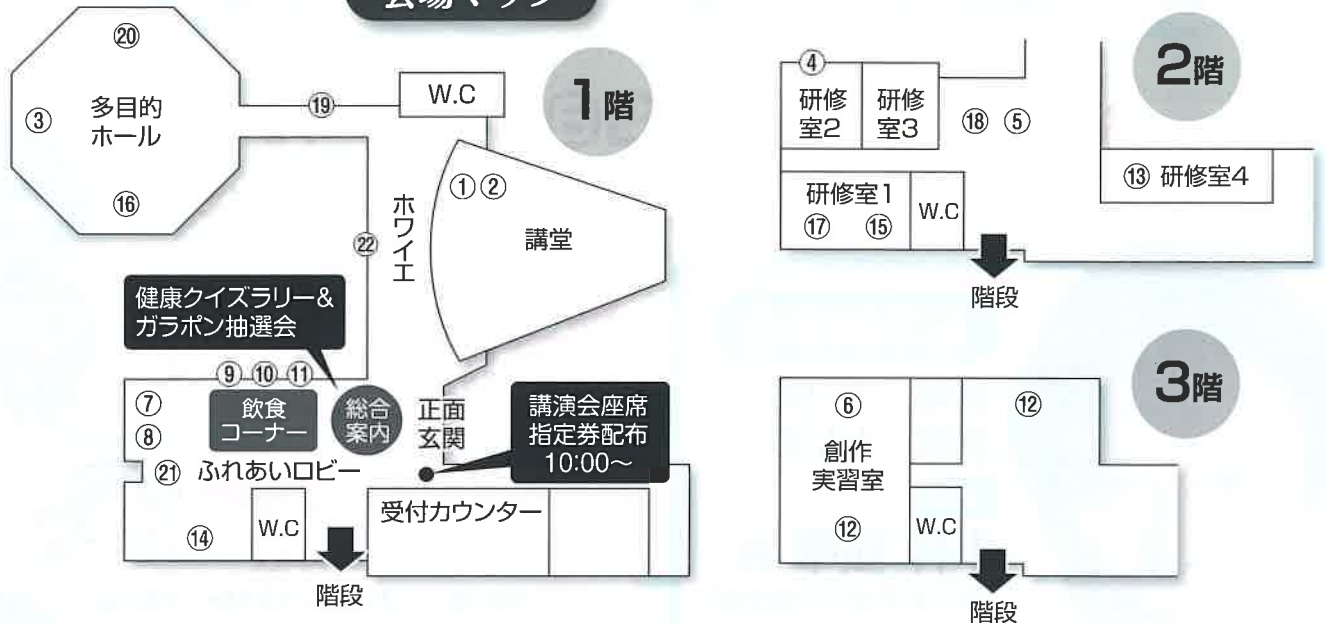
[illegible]

1階

⑳
③ 多目的ホール
⑯
⑲ W.C
① ②
講堂
ホワイエ
㉒
健康クイズラリー&ガラポン抽選会
⑨ ⑩ ⑪
⑦
⑧
飲食コーナー
総合案内
正面玄関
講演会座席指定券配布 10:00〜
㉑ ふれあいロビー
受付カウンター
⑭ W.C
階段

2階

④
研修室2
研修室3
⑱ ⑤
⑬ 研修室4
研修室1
⑰ ⑮
W.C
階段

3階

⑥
⑫
創作実習室
⑫
W.C
階段